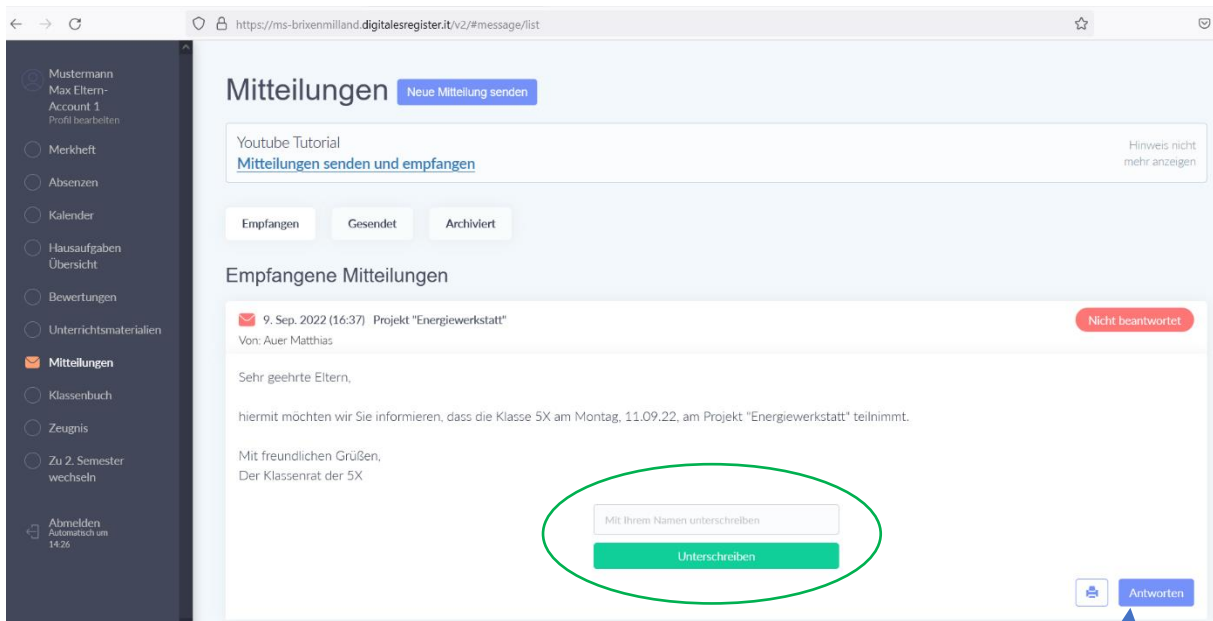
https://ms-brixenmilland.digitalesregister.it/v2/#message/list

Mustermann Max Eltern-Account 1
Profil bearbeiten

Merkheft
Absenzen
Kalender
Hausaufgaben Übersicht
Bewertungen
Unterrichtsmaterialien
Mitteilungen
Klassenbuch
Zeugnis
Zu 2. Semester wechseln

Abmelden
Automatisch um 14:26

Mitteilungen Neue Mitteilung senden

Youtube Tutorial
Mitteilungen senden und empfangen

Hinweis nicht mehr anzeigen

Empfangen Gesendet Archiviert

Empfangene Mitteilungen

9. Sep. 2022 (16:37) Projekt "Energiewerkstatt"
Von: Auer Matthias

Nicht beantwortet

Sehr geehrte Eltern,

hiermit möchten wir Sie informieren, dass die Klasse 5X am Montag, 11.09.22, am Projekt "Energiewerkstatt" teilnimmt.

Mit freundlichen Grüßen,
Der Klassenrat der 5X

Mit Ihrem Namen unterschreiben

Unterschreiben

Antworten